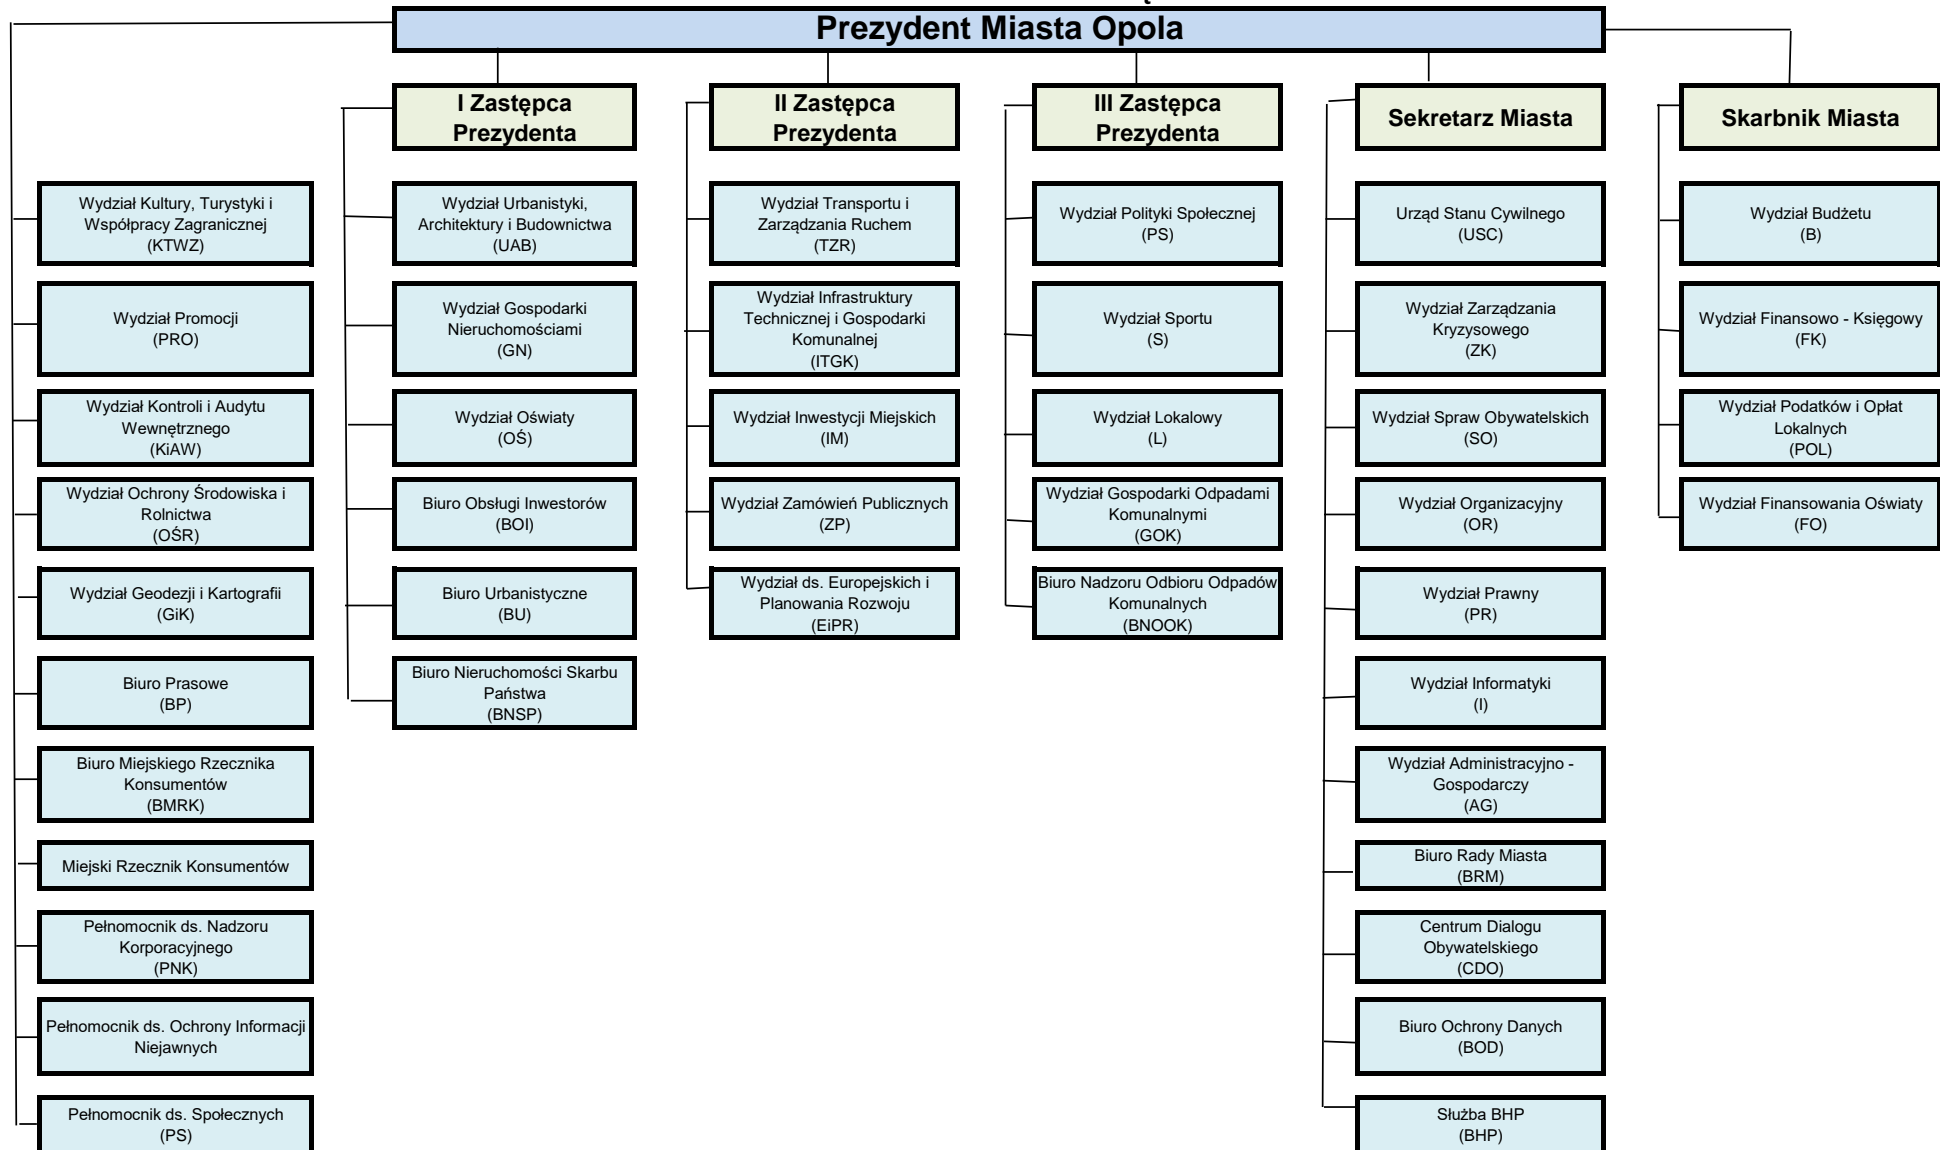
Prezydent Miasta Opola

Wydział Kultury, Turystyki i Współpracy Zagranicznej (KTWZ)

Wydział Promocji (PRO)

Wydział Kontroli i Audytu Wewnętrznego (KiAW)

Wydział Ochrony Środowiska i Rolnictwa (OŚR)

Wydział Geodezji i Kartografii (GiK)

Biuro Prasowe (BP)

Biuro Miejskiego Rzecznika Konsumentów (BMRK)

Miejski Rzecznik Konsumentów

Pełnomocnik ds. Nadzoru Korporacyjnego (PNK)

Pełnomocnik ds. Ochrony Informacji Niejawnych

Pełnomocnik ds. Społecznych (PS)

I Zastępca Prezydenta

Wydział Urbanistyki, Architektury i Budownictwa (UAB)

Wydział Gospodarki Nieruchomościami (GN)

Wydział Oświaty (OŚ)

Biuro Obsługi Inwestorów (BOI)

Biuro Urbanistyczne (BU)

Biuro Nieruchomości Skarbu Państwa (BNSP)

II Zastępca Prezydenta

Wydział Transportu i Zarządzania Ruchem (TZR)

Wydział Infrastruktury Technicznej i Gospodarki Komunalnej (ITGK)

Wydział Inwestycji Miejskich (IM)

Wydział Zamówień Publicznych (ZP)

Wydział ds. Europejskich i Planowania Rozwoju (EiPR)

III Zastępca Prezydenta

Wydział Polityki Społecznej (PS)

Wydział Sportu (S)

Wydział Lokalowy (L)

Wydział Gospodarki Odpadami Komunalnymi (GOK)

Biuro Nadzoru Odbioru Odpadów Komunalnych (BNOOK)

Sekretarz Miasta

Urząd Stanu Cywilnego (USC)

Wydział Zarządzania Kryzysowego (ZK)

Wydział Spraw Obywatelskich (SO)

Wydział Organizacyjny (OR)

Wydział Prawny (PR)

Wydział Informatyki (I)

Wydział Administracyjno - Gospodarczy (AG)

Biuro Rady Miasta (BRM)

Centrum Dialogu Obywatelskiego (CDO)

Biuro Ochrony Danych (BOD)

Służba BHP (BHP)

Skarbnik Miasta

Wydział Budżetu (B)

Wydział Finansowo - Księgowy (FK)

Wydział Podatków i Opłat Lokalnych (POL)

Wydział Finansowania Oświaty (FO)